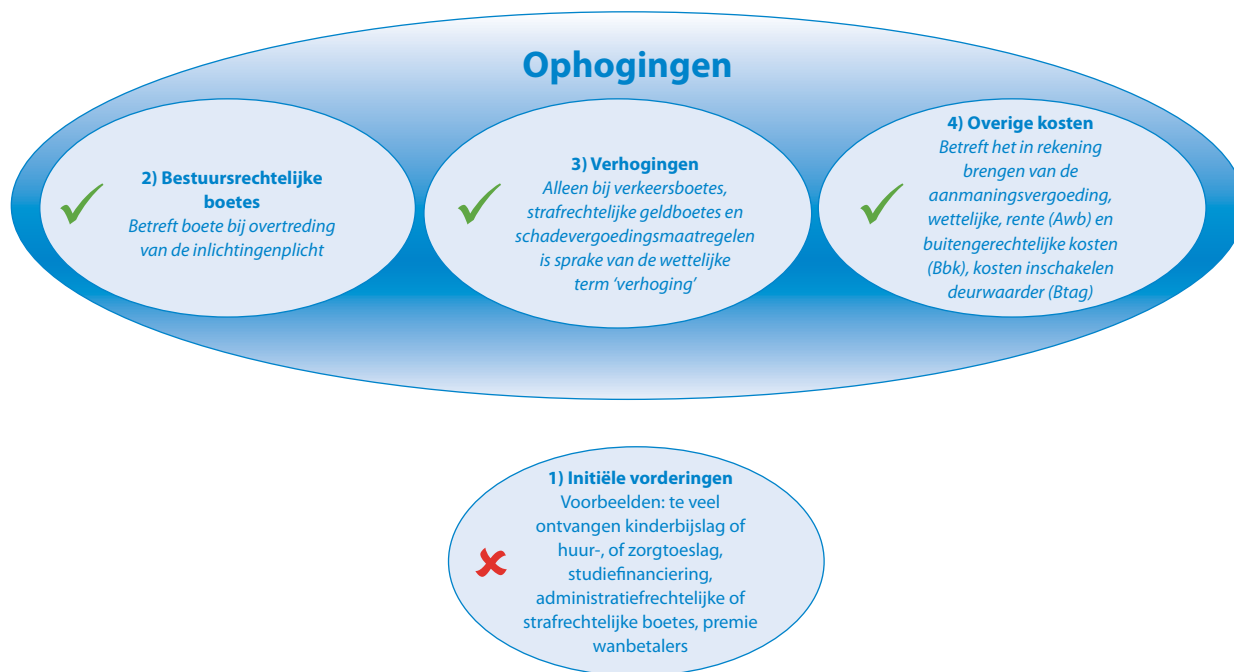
Ophogingen

2) Bestuursrechtelijke boetes
Betreft boete bij overtreding van de inlichtingenplicht

3) Verhogingen
Alleen bij verkeersboetes, strafrechtelijke geldboetes en schadevergoedingsmaatregelen is sprake van de wettelijke term 'verhoging'

4) Overige kosten
Betreft het in rekening brengen van de aanmaningsvergoeding, wettelijke, rente (Awb) en buitengerechtelijke kosten (Bbk), kosten inschakelen deurwaarder (Btag)

1) Initiële vorderingen
Voorbeelden: te veel ontvangen kinderbijslag of huur-, of zorgtoeslag, studiefinanciering, administratiefrechtelijke of strafrechtelijke boetes, premie wanbetalers